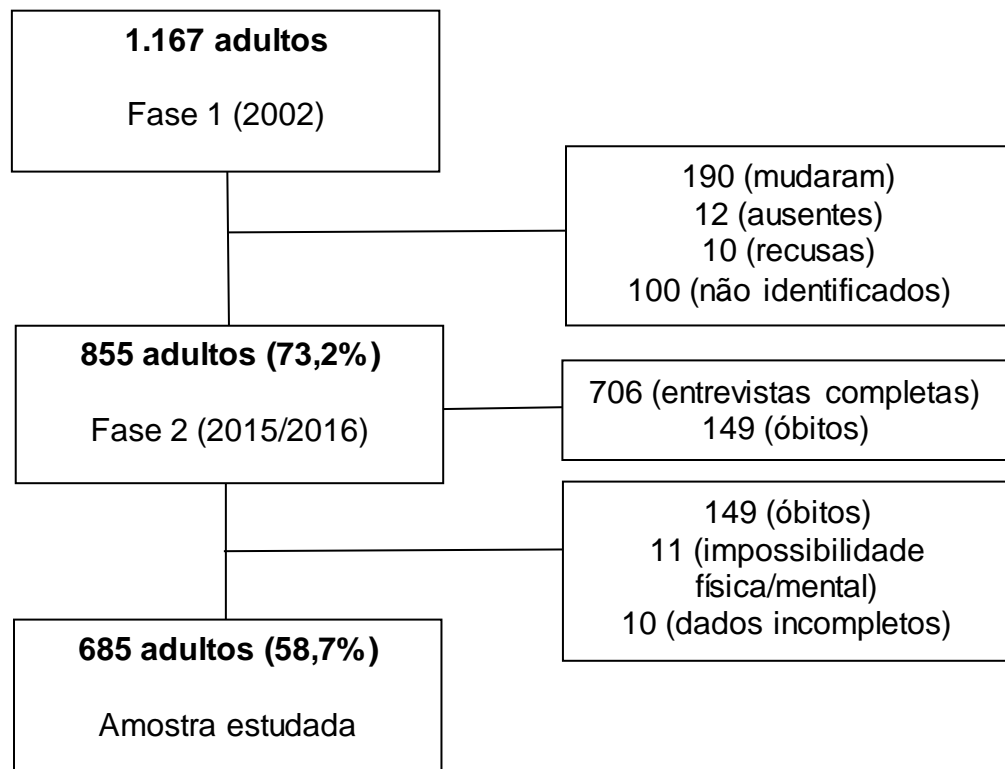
**1.167 adultos**

Fase 1 (2002)

190 (mudaram)
12 (ausentes)
10 (recusas)
100 (não identificados)

**855 adultos (73,2%)**

Fase 2 (2015/2016)

706 (entrevistas completas)
149 (óbitos)

149 (óbitos)
11 (impossibilidade física/mental)
10 (dados incompletos)

**685 adultos (58,7%)**

Amostra estudada